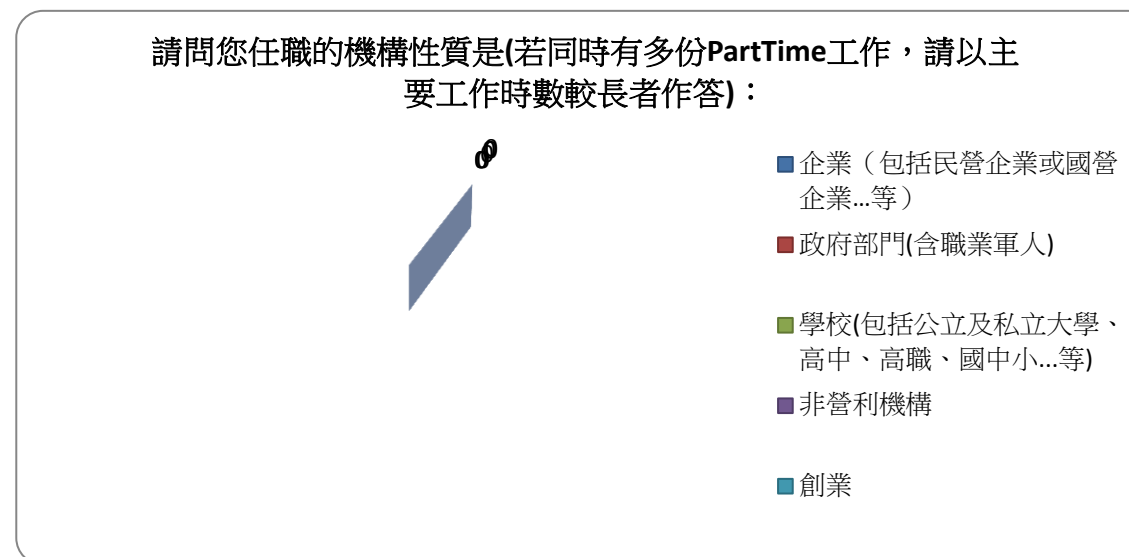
請問您任職的機構性質是(若同時有多份PartTime工作，請以主要工作時數較長者作答)：

0

■企業（包括民營企業或國營企業...等）
■政府部門(含職業軍人)
■學校(包括公立及私立大學、高中、高職、國中小...等)
■非營利機構
■創業